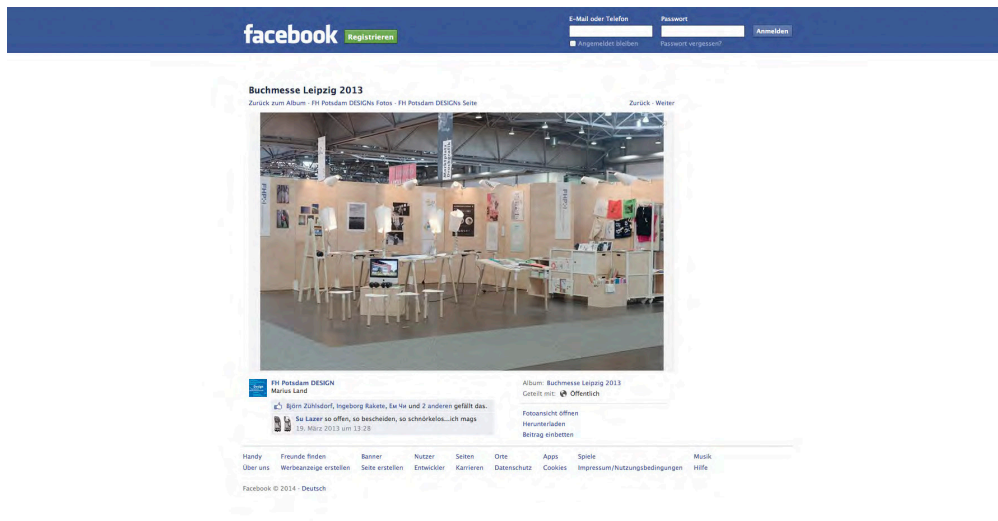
facebook Registrieren

E-Mail oder Telefon
Passwort
Anmelden
Angemeldet bleiben
Passwort vergessen?

Buchmesse Leipzig 2013

Zurück zum Album · FH Potsdam DESIGNs Fotos · FH Potsdam DESIGNs Seite

Zurück · Weiter

FH Potsdam DESIGN
Marius Land

Björn Zühlsdorf, Ingeborg Rakete, Em Чи und 2 anderen gefällt das.

Su Lazer so offen, so bescheiden, so schnörkelos...ich mags
19. März 2013 um 13:28

Album: Buchmesse Leipzig 2013
Geteilt mit: Öffentlich

Fotoansicht öffnen
Herunterladen
Beitrag einbetten

| Handy | Freunde finden | Banner | Nutzer | Seiten | Orte | Apps | Spiele | Musik |
|---|---|---|---|---|---|---|---|---|
| Über uns | Werbeanzeige erstellen | Seite erstellen | Entwickler | Karrieren | Datenschutz | Cookies | Impressum/Nutzungsbedingungen | Hilfe |

Facebook © 2014 · Deutsch